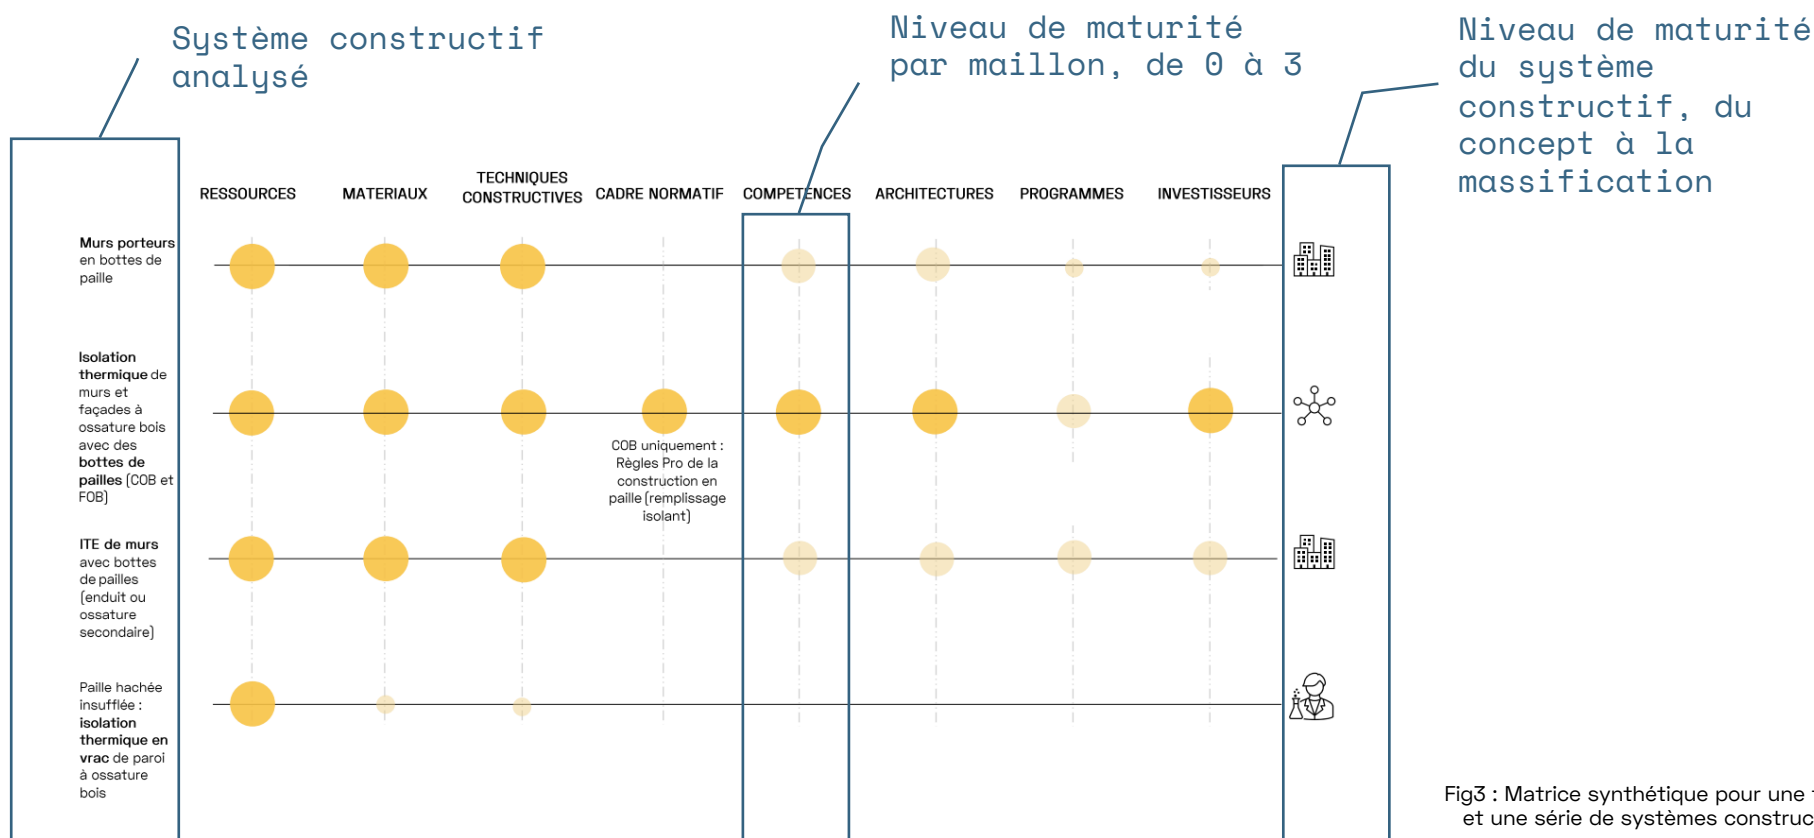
Système constructif analysé

Niveau de maturité par maillon, de 0 à 3

Niveau de maturité du système constructif, du concept à la massification

| | RESSOURCES | MATERIAUX | TECHNIQUES CONSTRUCTIVES | CADRE NORMATIF | COMPETENCES | ARCHITECTURES | PROGRAMMES | INVESTISSEURS |
|---|---|---|---|---|---|---|---|---|
| Murs porteurs en bottes de paille | | | | | | | | |
| Isolation thermique de murs et façades à ossature bois avec des bottes de pailles (COB et FOB) | | | | COB uniquement : Règles Pro de la construction en paille (remplissage isolant) | | | | |
| ITE de murs avec bottes de pailles (enduit ou ossature secondaire) | | | | | | | | |
| Paille hachée insufflée : isolation thermique en vrac de paroi à ossature bois | | | | | | | | |

Fig3 : Matrice synthétique pour une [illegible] et une série de systèmes construc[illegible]